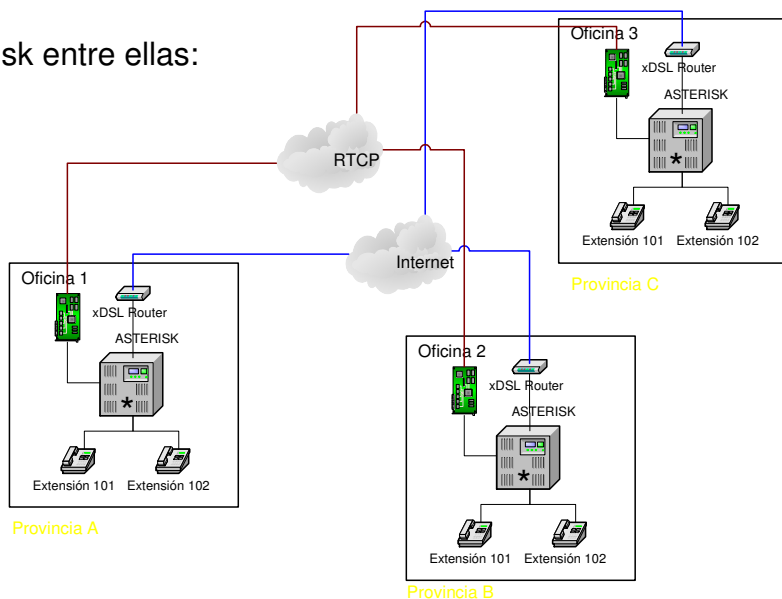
sk entre ellas:

RTCP

Internet

Oficina 3
xDSL Router
ASTERISK
*
Extensión 101 Extensión 102
Provincia C

Oficina 1
xDSL Router
ASTERISK
*
Extensión 101 Extensión 102
Provincia A

Oficina 2
xDSL Router
ASTERISK
*
Extensión 101 Extensión 102
Provincia B